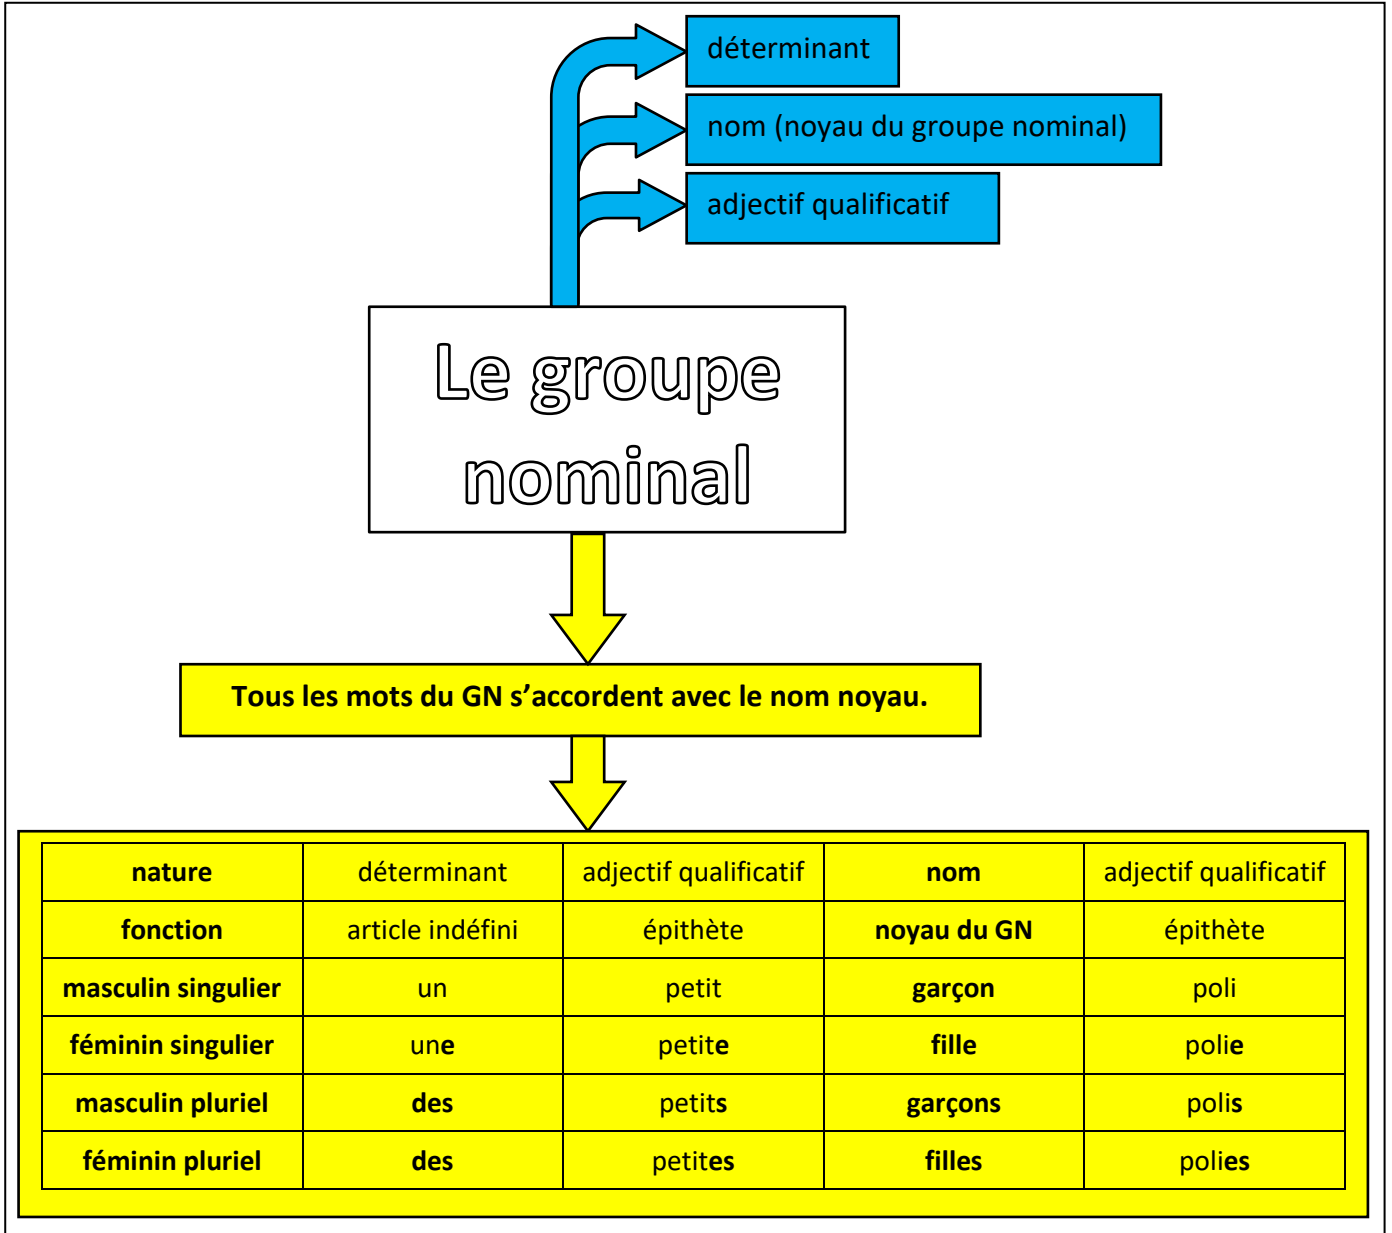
déterminant

nom (noyau du groupe nominal)

adjectif qualificatif

Le groupe nominal

Tous les mots du GN s'accordent avec le nom noyau.

| nature | déterminant | adjectif qualificatif | nom | adjectif qualificatif |
|---|---|---|---|---|
| fonction | article indéfini | épithète | noyau du GN | épithète |
| masculin singulier | un | petit | garçon | poli |
| féminin singulier | une | petite | fille | polie |
| masculin pluriel | des | petits | garçons | polis |
| féminin pluriel | des | petites | filles | polies |